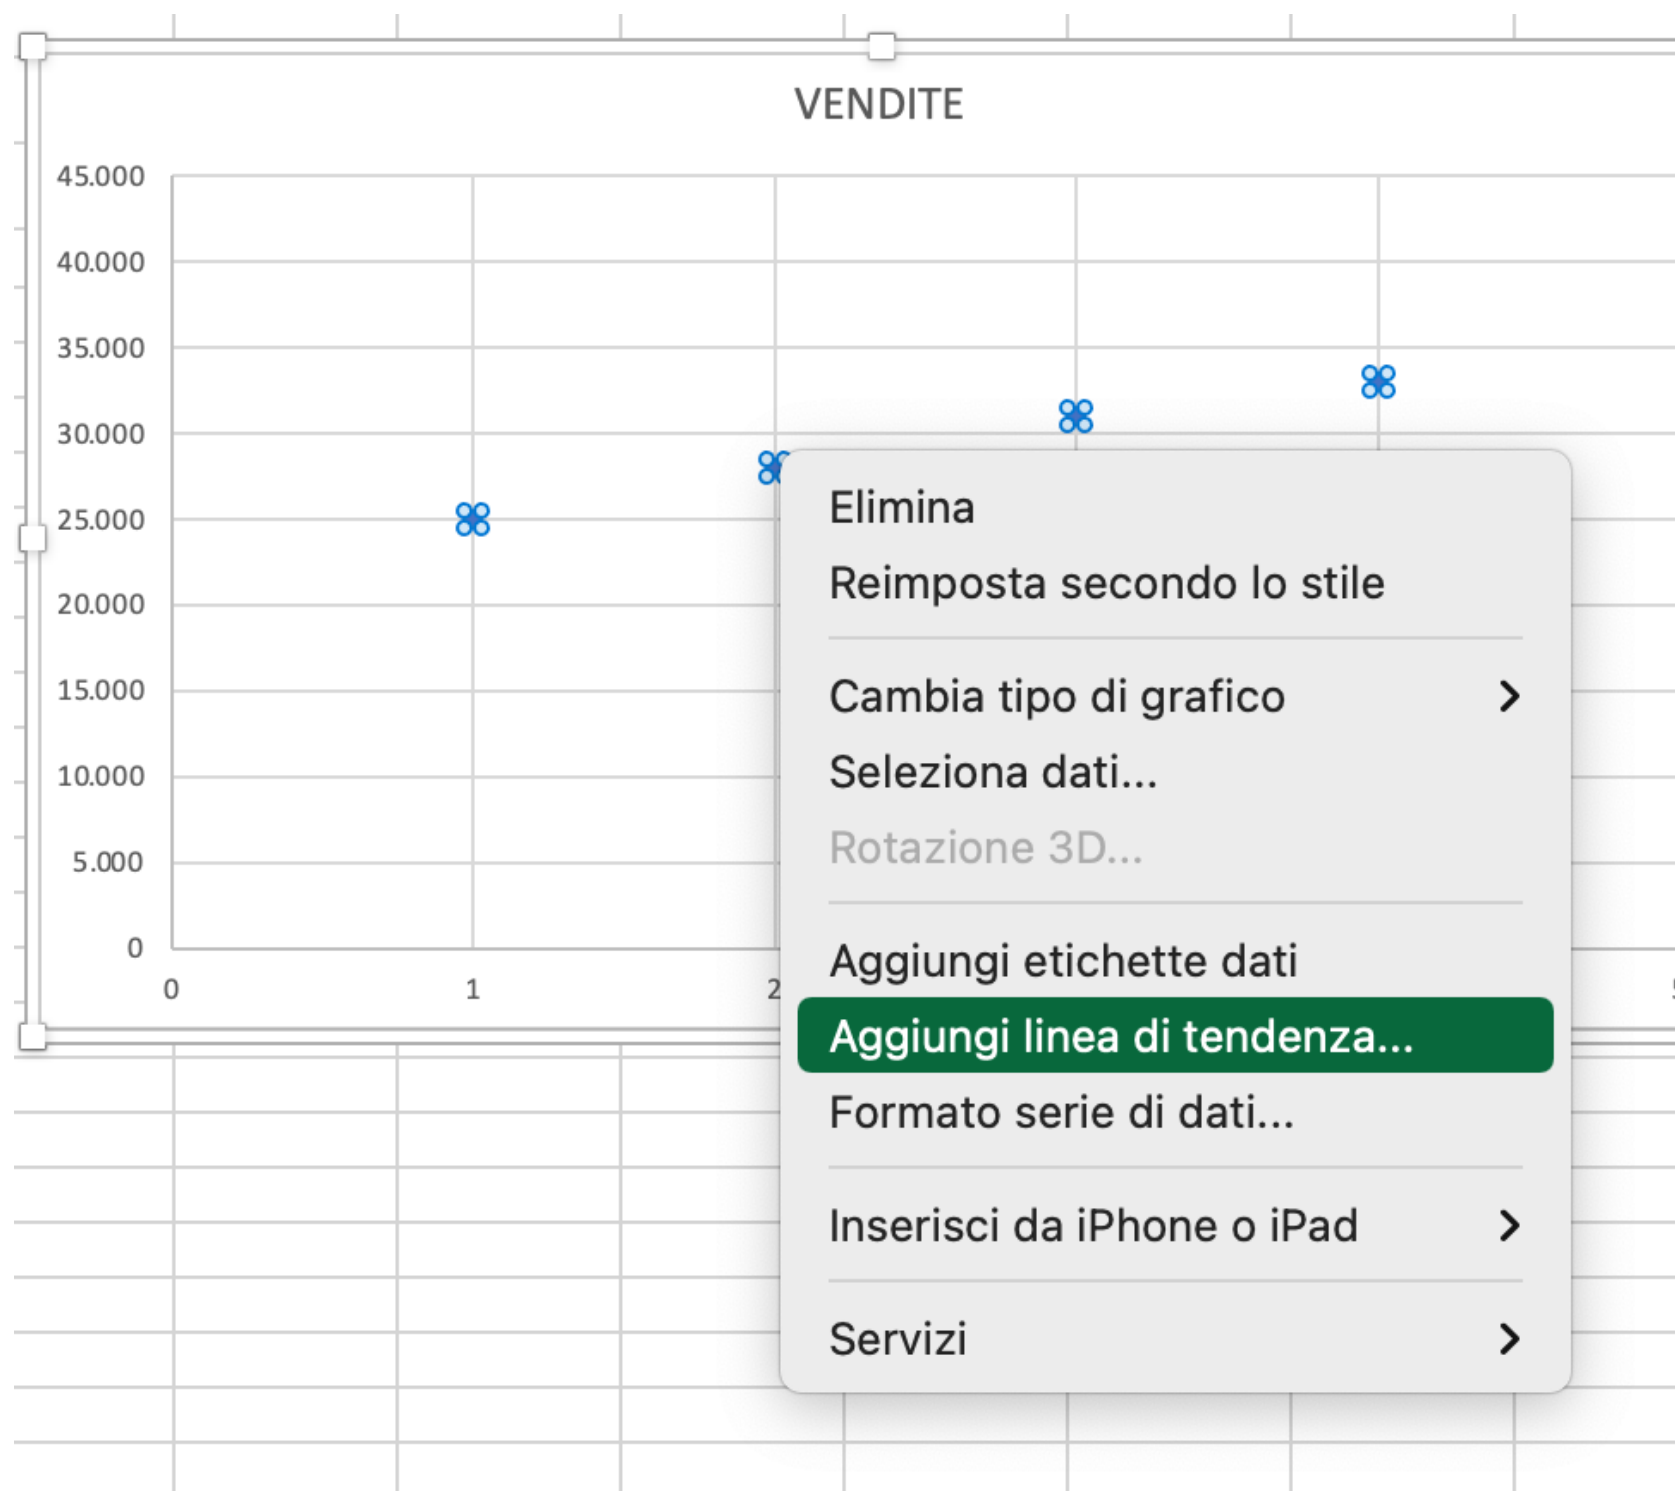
VENDITE

45.000
40.000
35.000
30.000
25.000
20.000
15.000
10.000
5.000
0

0
1
2

Elimina
Reimposta secondo lo stile

Cambia tipo di grafico >
Seleziona dati...
Rotazione 3D...

Aggiungi etichette dati
Aggiungi linea di tendenza...
Formato serie di dati...

Inserisci da iPhone o iPad >

Servizi >